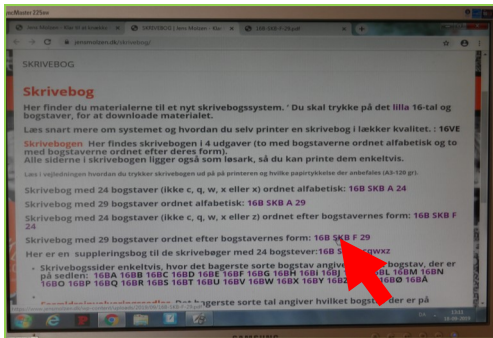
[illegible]Master 225sw

Jens Malsen - Her er stener | SKRIVEBOG | Jens Malsen - Her | 16b SKB F 29.pdf

jensmalsen.dk/skrivebog/

SKRIVEBOG

Skrivebog

Her finder du materialerne til et nyt skrivebogssystem. ' Du skal trykke på det lilla 16-tal og bogstaver, for at downloade materialet.

Læs snart mere om systemet og hvordan du selv printer en skrivebog i lækker kvalitet. : 16VE

Skrivebogen Her findes skrivebogen i 4 udgaver (to med bogstaverne ordnet alfabetisk og to med bogstaverne ordnet efter deres form).
Alle siderne i skrivebogen ligger også som løsark, så du kan printe dem enkeltvis.

Læs i vejledningen hvordan du trykker skrivebogen ud på på printeren og hvilke papirtykkelse der anbefales (A3-120 gr).

Skrivebog med 24 bogstaver (ikke c, q, w, x eller x) ordnet alfabetisk: 16B SKB A 24

Skrivebog med 29 bogstaver ordnet alfabetisk: 16B SKB A 29

Skrivebog med 24 bogstaver (ikke c, q, w, x eller z) ordnet efter bogstavernes form: 16B SKB F 24

Skrivebog med 29 bogstaver ordnet efter bogstavernes form: 16B SKB F 29

Her er en suppleringsbog til de skrivebøger med 24 bogstaver:16B S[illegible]cqwxz

• Skrivebogssider enkeltvis, hvor det bagerste sorte bogstav angiver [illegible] bogstav, der er på sedlen: 16BA 16BB 16BC 16BD 16BE 16BF 16BG 16BH 16BI 16BJ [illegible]BL 16BM 16BN 16BO 16BP 16BQ 16BR 16BS 16BT 16BU 16BV 16BW 16BX 16BY 16BZ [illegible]BØ 16BÅ

• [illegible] Det bagerste sorte tal angiver hvilket bogst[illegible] der er på

13:41
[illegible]